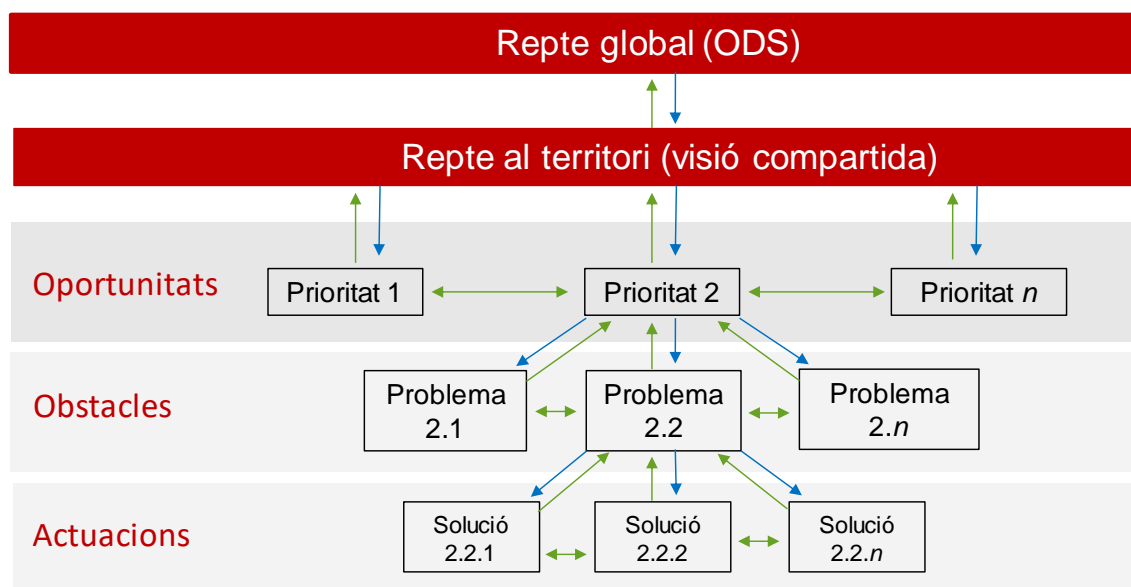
Repte global (ODS)

Repte al territori (visió compartida)

Oportunitats

Prioritat 1

Prioritat 2

Prioritat *n*

Obstacles

Problema 2.1

Problema 2.2

Problema 2.*n*

Actuacions

Solució 2.2.1

Solució 2.2.2

Solució 2.2.*n*